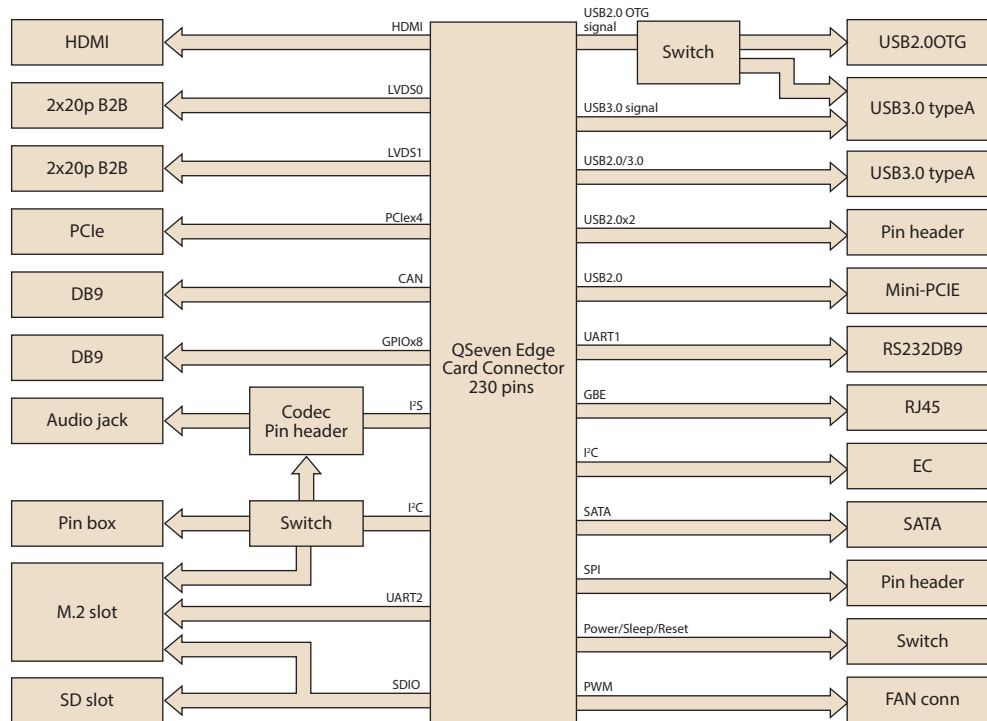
HDMI
HDMI
2x20p B2B
LVDS0
2x20p B2B
LVDS1
PCIe
PCIex4
DB9
CAN
DB9
GPIOx8
Audio jack
Codec Pin header
I²S
Pin box
Switch
I²C
M.2 slot
UART2
SD slot
SDIO

QSeven Edge Card Connector 230 pins

USB2.0 OTG signal
Switch
USB2.0OTG
USB3.0 signal
USB3.0 typeA
USB2.0/3.0
USB3.0 typeA
USB2.0x2
Pin header
USB2.0
Mini-PCIE
UART1
RS232DB9
GBE
RJ45
I²C
EC
SATA
SATA
SPI
Pin header
Power/Sleep/Reset
Switch
PWM
FAN conn